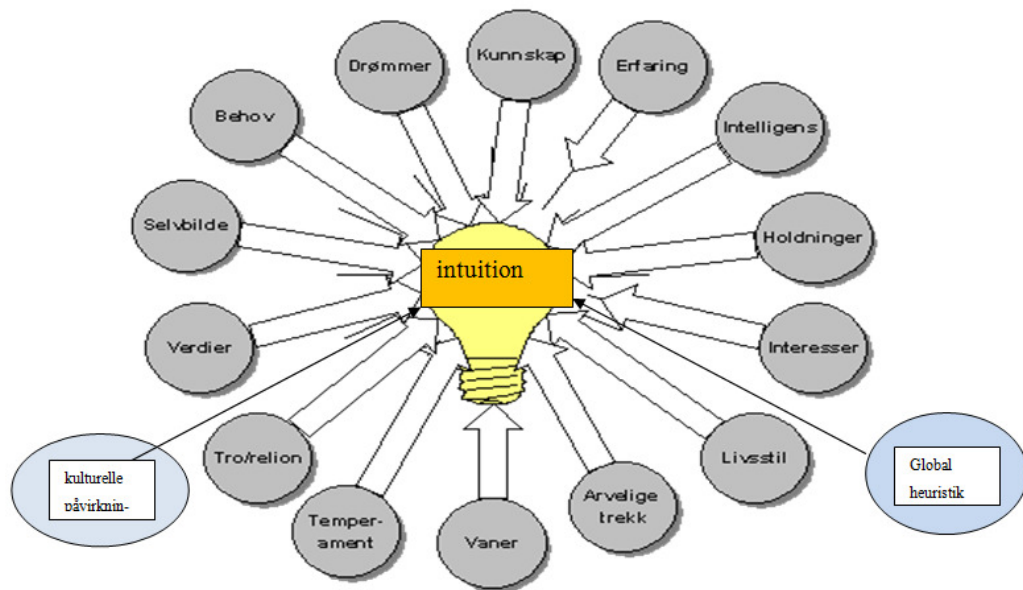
Drømmer

Kunnskap

Erfaring

Behov

Intelligens

Selvbilde

Holdninger

intuition

Verdier

Interesser

kulturelle påvirknin-

Tro/relion

Livsstil

Global heuristik

Temper-ament

Vaner

Arvelige trekk